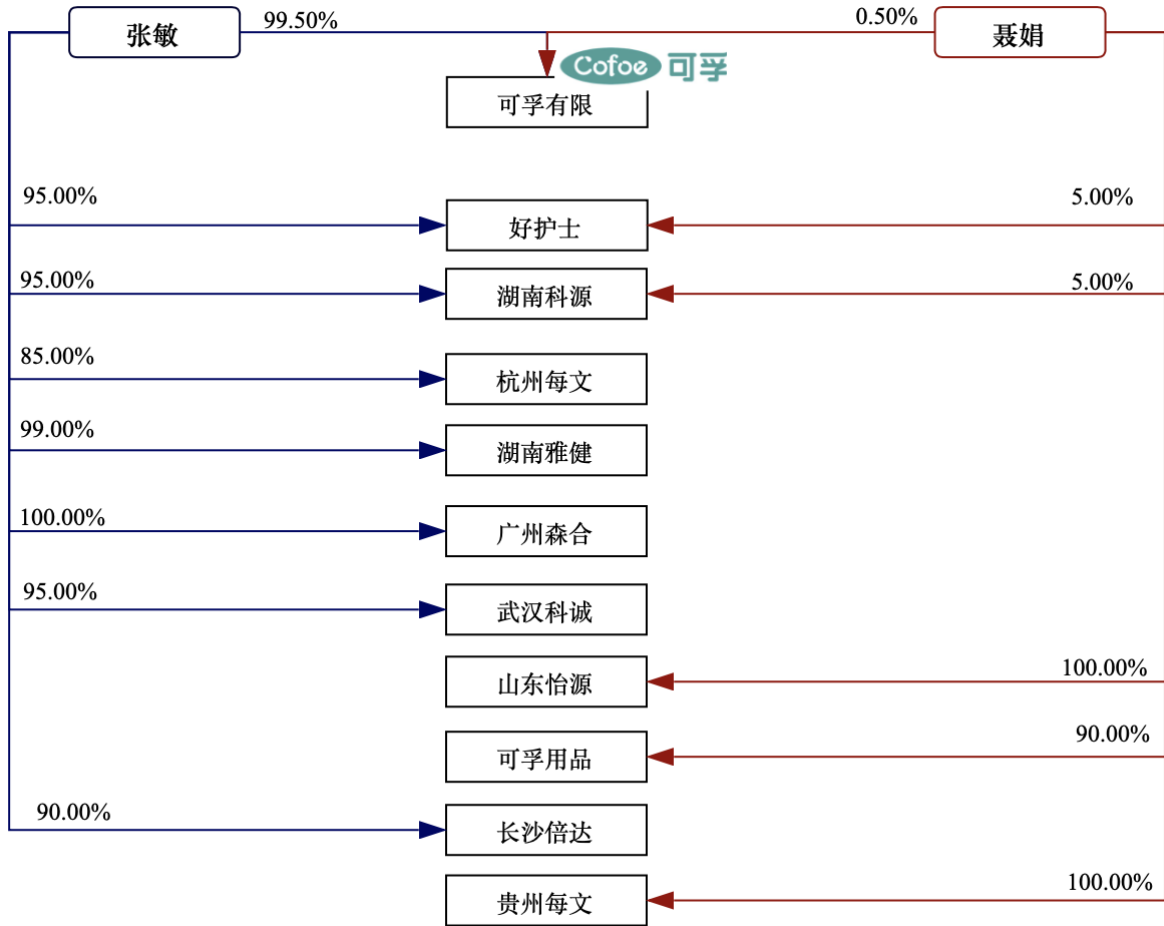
张敏

99.50%

0.50%

聂娟

Cofoe 可孚

可孚有限

95.00%

好护士

5.00%

95.00%

湖南科源

5.00%

85.00%

杭州每文

99.00%

湖南雅健

100.00%

广州森合

95.00%

武汉科诚

山东怡源

100.00%

可孚用品

90.00%

90.00%

长沙倍达

贵州每文

100.00%